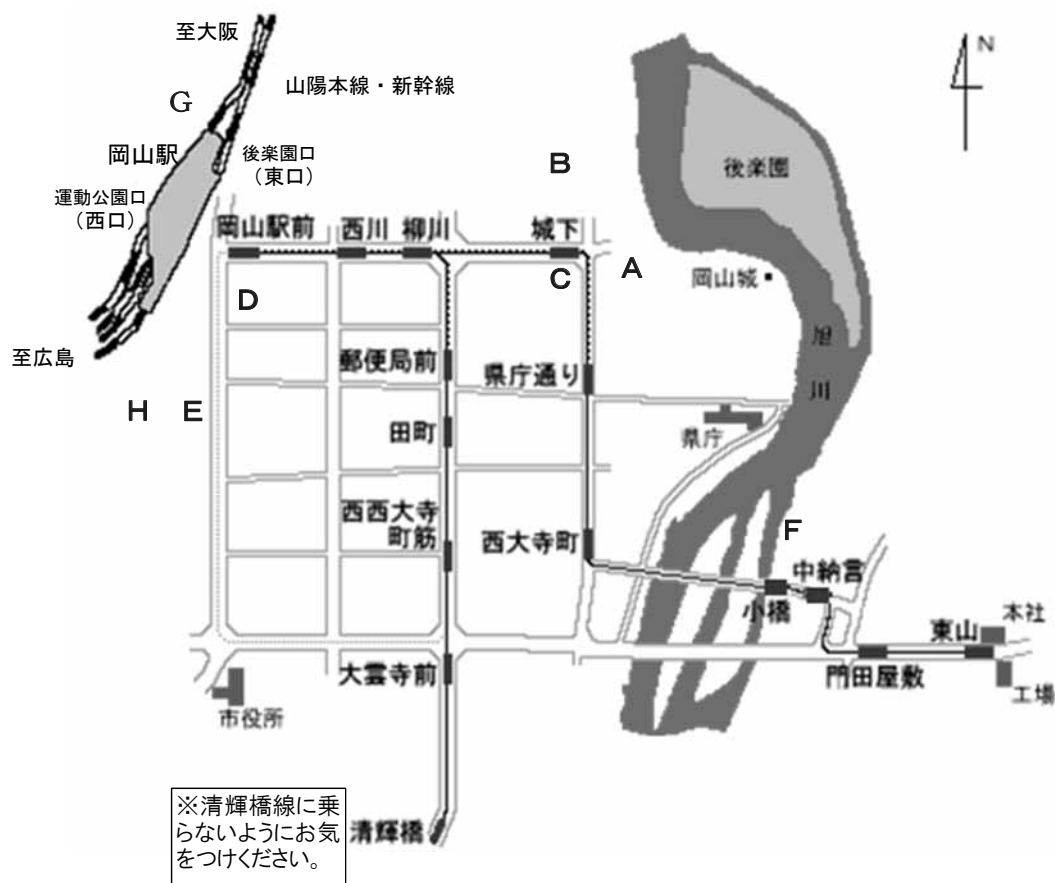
至大阪

山陽本線・新幹線

G

岡山駅

後楽園口
（東口）

運動公園口
（西口）

至広島

N

後楽園

B

岡山駅前　西川　柳川　城下

C　A

岡山城

D

郵便局前

県庁通り

旭川

H　E

田町

県庁

西西大寺町筋

西大寺町

F

中納言

小橋

東山

本社

門田屋敷

工場

大雲寺前

市役所

※清輝橋線に乗らないようにお気をつけください。

清輝橋